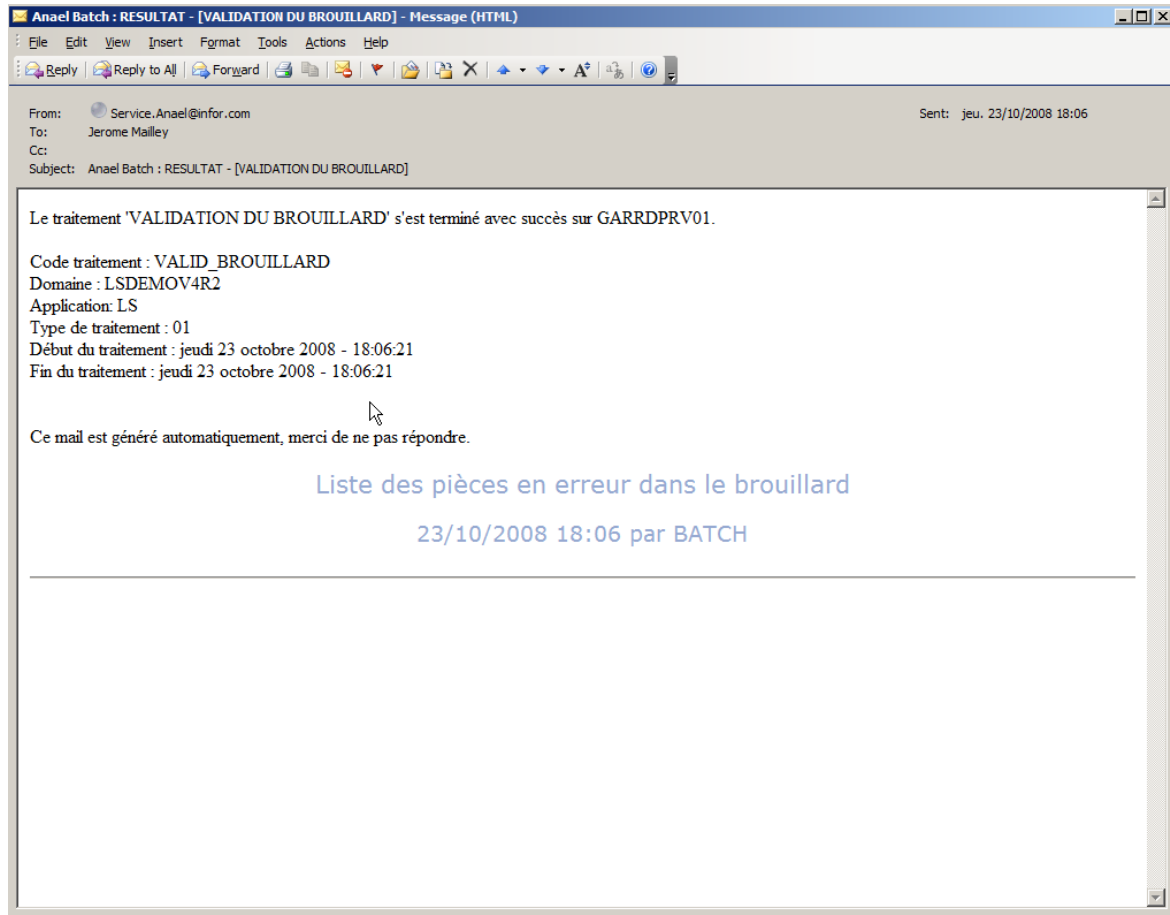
Anael Batch : RESULTAT - [VALIDATION DU BROUILLARD] - Message (HTML)

File Edit View Insert Format Tools Actions Help

Reply Reply to All Forward

From: Service.Anael@infor.com
To: Jerome Mailley
Cc:
Subject: Anael Batch : RESULTAT - [VALIDATION DU BROUILLARD]

Sent: jeu. 23/10/2008 18:06

Le traitement 'VALIDATION DU BROUILLARD' s'est terminé avec succès sur GARRDPRV01.

Code traitement : VALID_BROUILLARD
Domaine : LSDEMOV4R2
Application: LS
Type de traitement : 01
Début du traitement : jeudi 23 octobre 2008 - 18:06:21
Fin du traitement : jeudi 23 octobre 2008 - 18:06:21

Ce mail est généré automatiquement, merci de ne pas répondre.

Liste des pièces en erreur dans le brouillard

23/10/2008 18:06 par BATCH